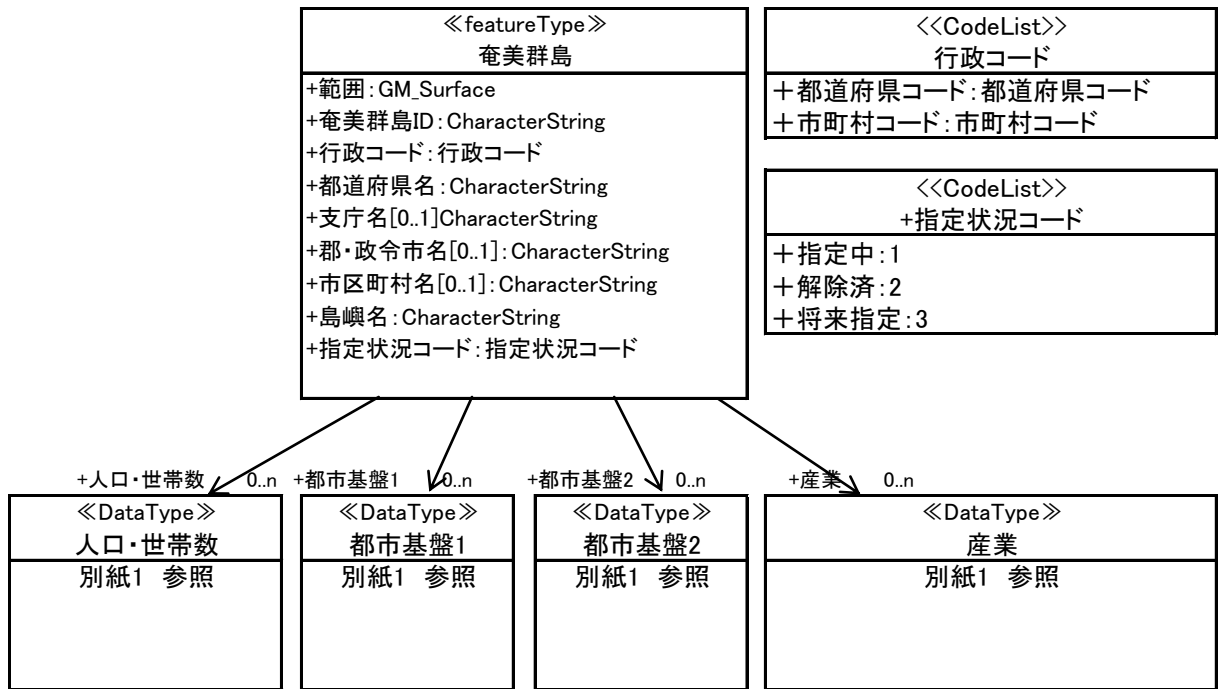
≪featureType≫
奄美群島

+範囲:GM_Surface
+奄美群島ID:CharacterString
+行政コード:行政コード
+都道府県名:CharacterString
+支庁名[0..1]CharacterString
+郡・政令市名[0..1]:CharacterString
+市区町村名[0..1]:CharacterString
+島嶼名:CharacterString
+指定状況コード:指定状況コード

<<CodeList>>
行政コード

＋都道府県コード:都道府県コード
＋市町村コード:市町村コード

<<CodeList>>
+指定状況コード

＋指定中:1
＋解除済:2
＋将来指定:3

+人口・世帯数 0..n
+都市基盤1 0..n
+都市基盤2 0..n
+産業 0..n

≪DataType≫
人口・世帯数
別紙1 参照

≪DataType≫
都市基盤1
別紙1 参照

≪DataType≫
都市基盤2
別紙1 参照

≪DataType≫
産業
別紙1 参照